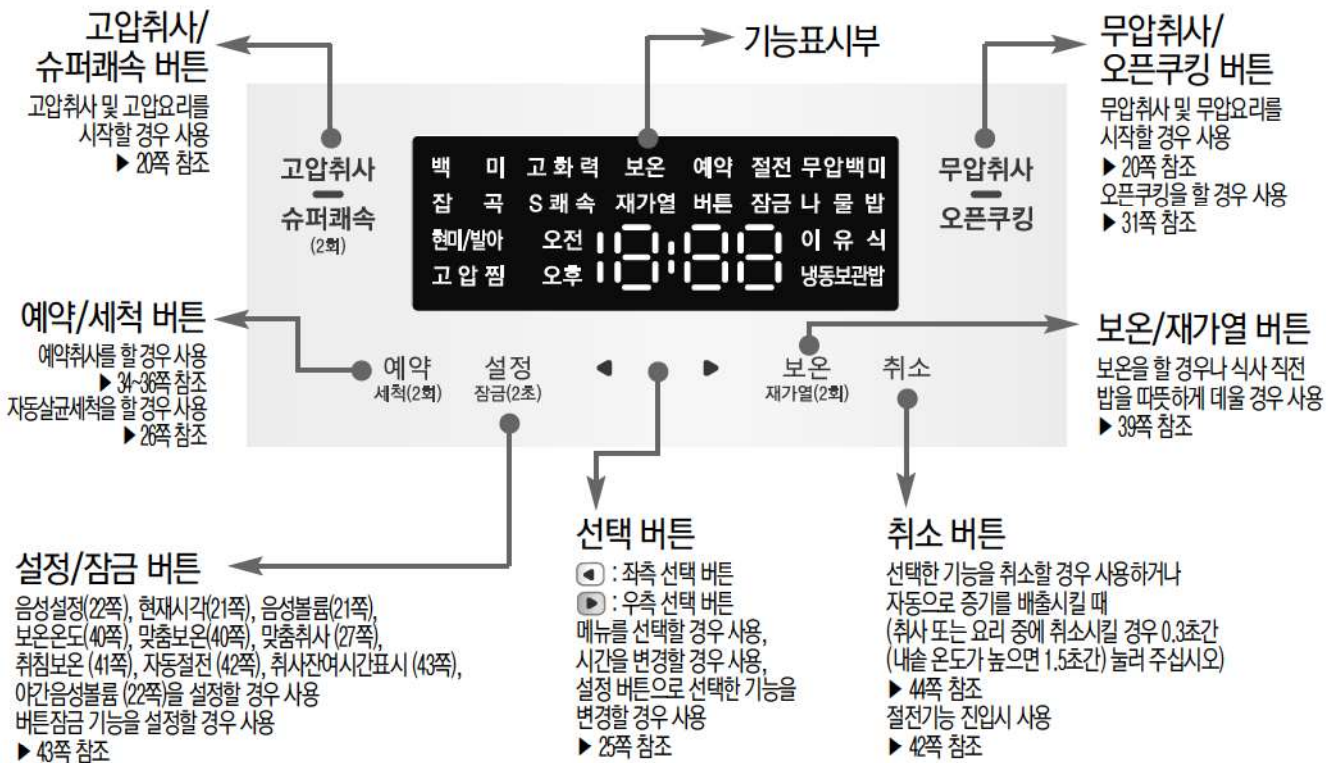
고압취사/
슈퍼쾌속 버튼
고압취사 및 고압요리를 시작할 경우 사용
▶ 20쪽 참조

기능표시부

무압취사/
오픈쿠킹 버튼
무압취사 및 무압요리를 시작할 경우 사용
▶ 20쪽 참조
오픈쿠킹을 할 경우 사용
▶ 31쪽 참조

고압취사
슈퍼쾌속
(2회)

백 미 고화력 보온 예약 절전 무압백미
잡 곡 S쾌속 재가열 버튼 잠금 나물밥
현미/발아 오전 이유식
고압찜 오후 냉동보관밥
18:88

무압취사
오픈쿠킹

예약/세척 버튼
예약취사를 할 경우 사용
▶ 34~36쪽 참조
자동살균세척을 할 경우 사용
▶ 26쪽 참조

예약
세척(2회)

설정
잠금(2초)

◀ ▶

보온
재가열(2회)

취소

보온/재가열 버튼
보온을 할 경우나 식사 직전 밥을 따뜻하게 데울 경우 사용
▶ 39쪽 참조

설정/잠금 버튼
음성설정(22쪽), 현재시각(21쪽), 음성볼륨(21쪽), 보온온도(40쪽), 맞춤보온(40쪽), 맞춤취사 (27쪽), 취침보온 (41쪽), 자동절전 (42쪽), 취사잔여시간표시 (43쪽), 야간음성볼륨 (22쪽)을 설정할 경우 사용
버튼잠금 기능을 설정할 경우 사용
▶ 43쪽 참조

선택 버튼
◀ : 좌측 선택 버튼
▶ : 우측 선택 버튼
메뉴를 선택할 경우 사용,
시간을 변경할 경우 사용,
설정 버튼으로 선택한 기능을 변경할 경우 사용
▶ 25쪽 참조

취소 버튼
선택한 기능을 취소할 경우 사용하거나 자동으로 증기를 배출시킬 때
(취사 또는 요리 중에 취소시킬 경우 0.3초간 (내솥 온도가 높으면 1.5초간) 눌러 주십시오)
▶ 44쪽 참조
절전기능 진입시 사용
▶ 42쪽 참조